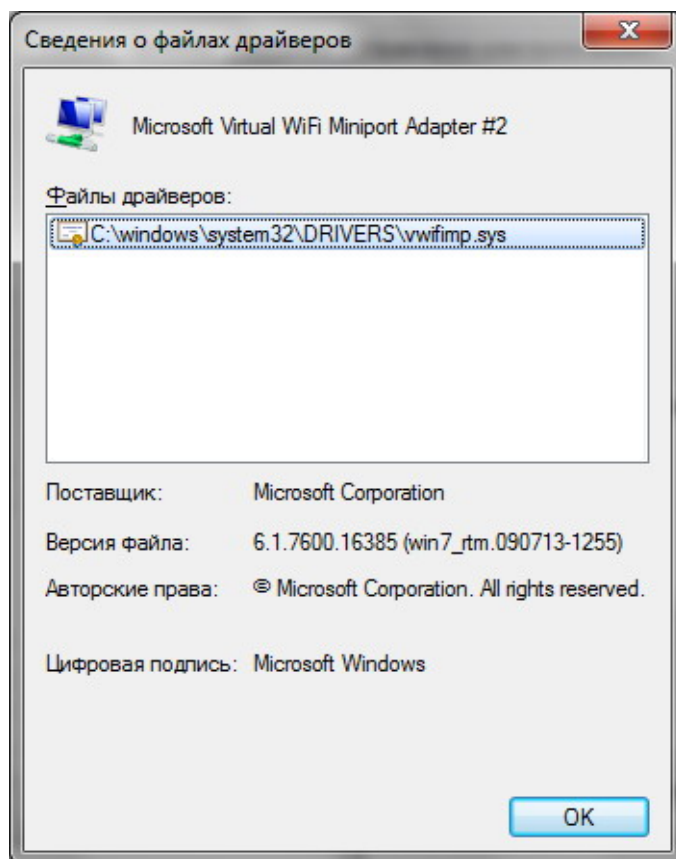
Сведения о файлах драйверов

Microsoft Virtual WiFi Miniport Adapter #2

Файлы драйверов:

C:\windows\system32\DRIVERS\vwifimp.sys

Поставщик: Microsoft Corporation

Версия файла: 6.1.7600.16385 (win7_rtm.090713-1255)

Авторские права: © Microsoft Corporation. All rights reserved.

Цифровая подпись: Microsoft Windows

OK